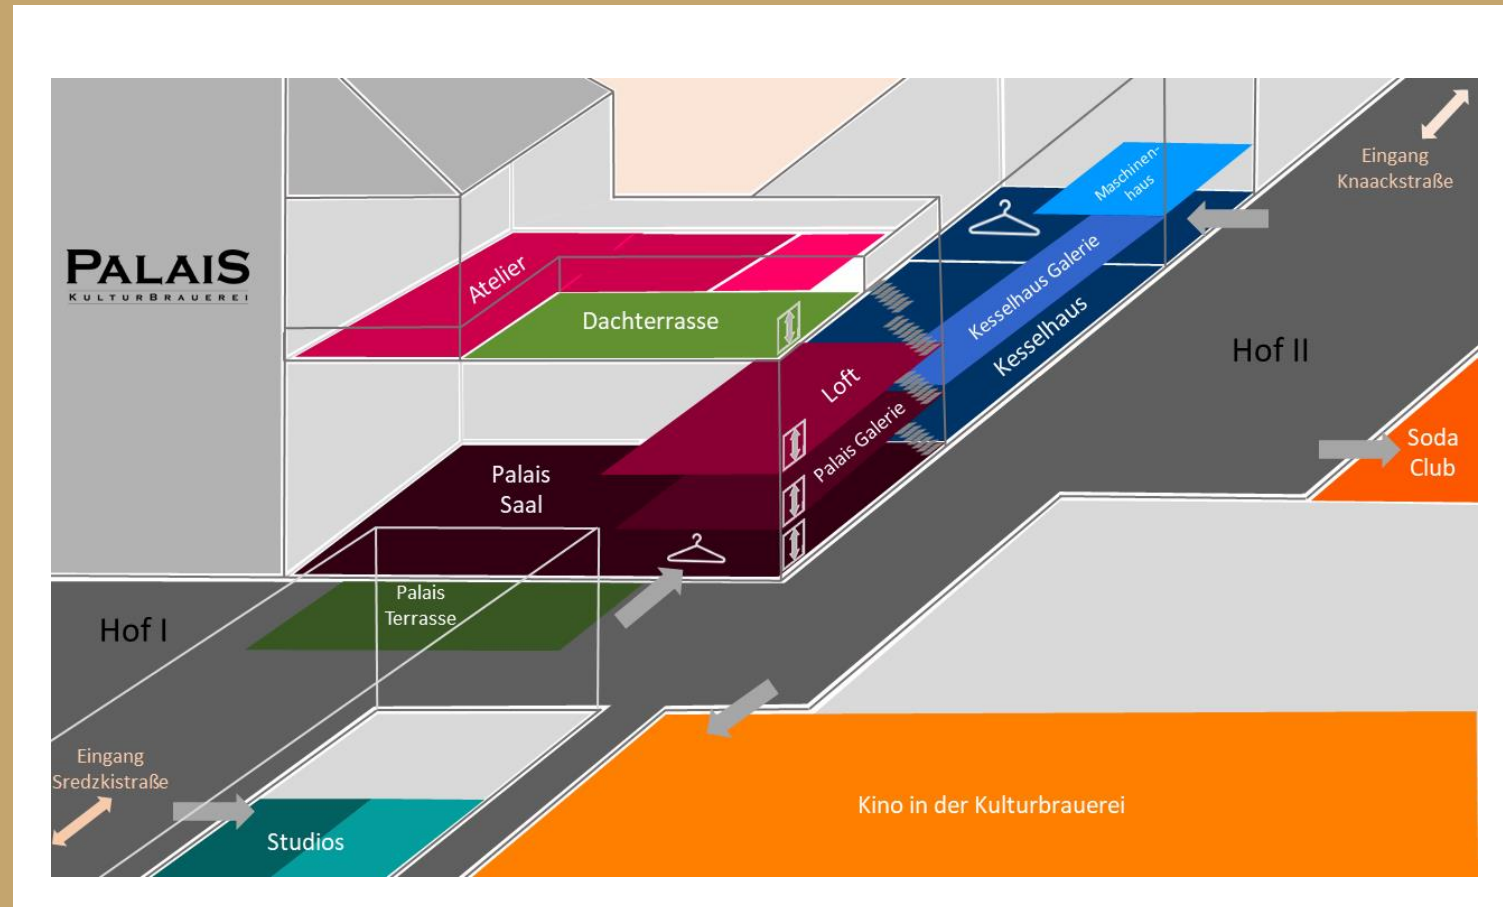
PALAIS
KULTURBRAUEREI

Atelier

Dachterrasse

Maschinen-haus

Kesselhaus Galerie

Kesselhaus

Loft

Palais Galerie

Eingang Knaackstraße

Hof II

Soda Club

Palais Saal

Palais Terrasse

Hof I

Eingang Sredzkistraße

Studios

Kino in der Kulturbrauerei